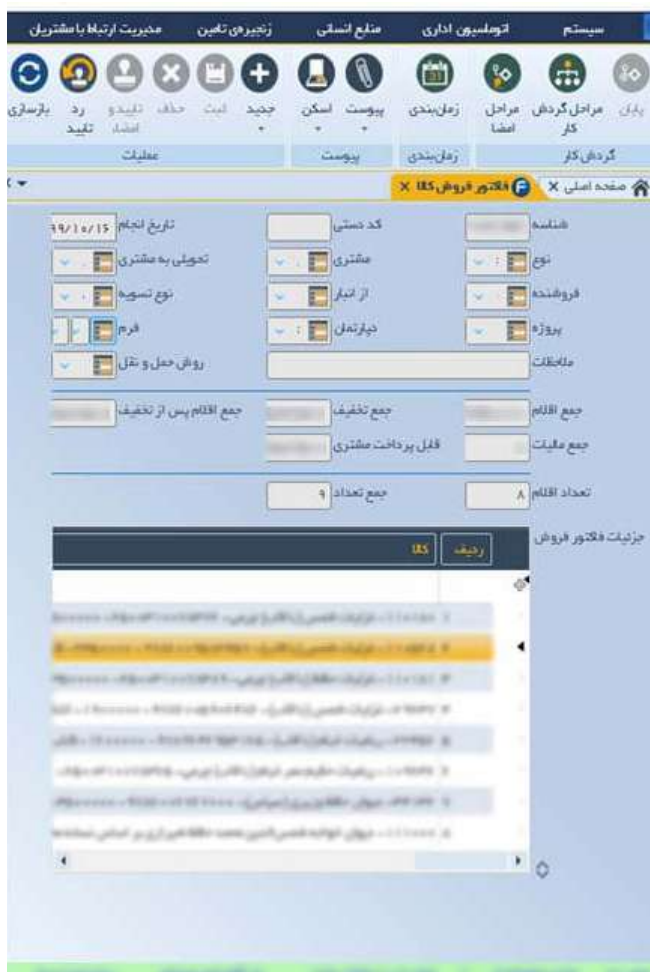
سیستم اتوماسیون اداری منابع انسانی زنجیره‌ی تامین مدیریت ارتباط با مشتریان

پایان مراحل گردش کار مراحل امضا زمان‌بندی پیوست اسکن جدید ثبت حذف تاییدو امضا رد تایید بازسازی

گردش کار زمان‌بندی پیوست عملیات

صفحه اصلی × فاکتور فروش کالا ×

شناسه کد دستی تاریخ انجام ۹۹/۱۰/15

نوع مشتری تحویلی به مشتری

فروشنده از انبار نوع تسویه

پروژه دپارتمان فرم

ملاحظات روش حمل و نقل

جمع اقلام جمع تخفیف جمع اقلام پس از تخفیف

جمع مالیات قابل پرداخت مشتری

تعداد اقلام ۸ جمع تعداد ۹

جزئیات فاکتور فروش

ردیف کالا